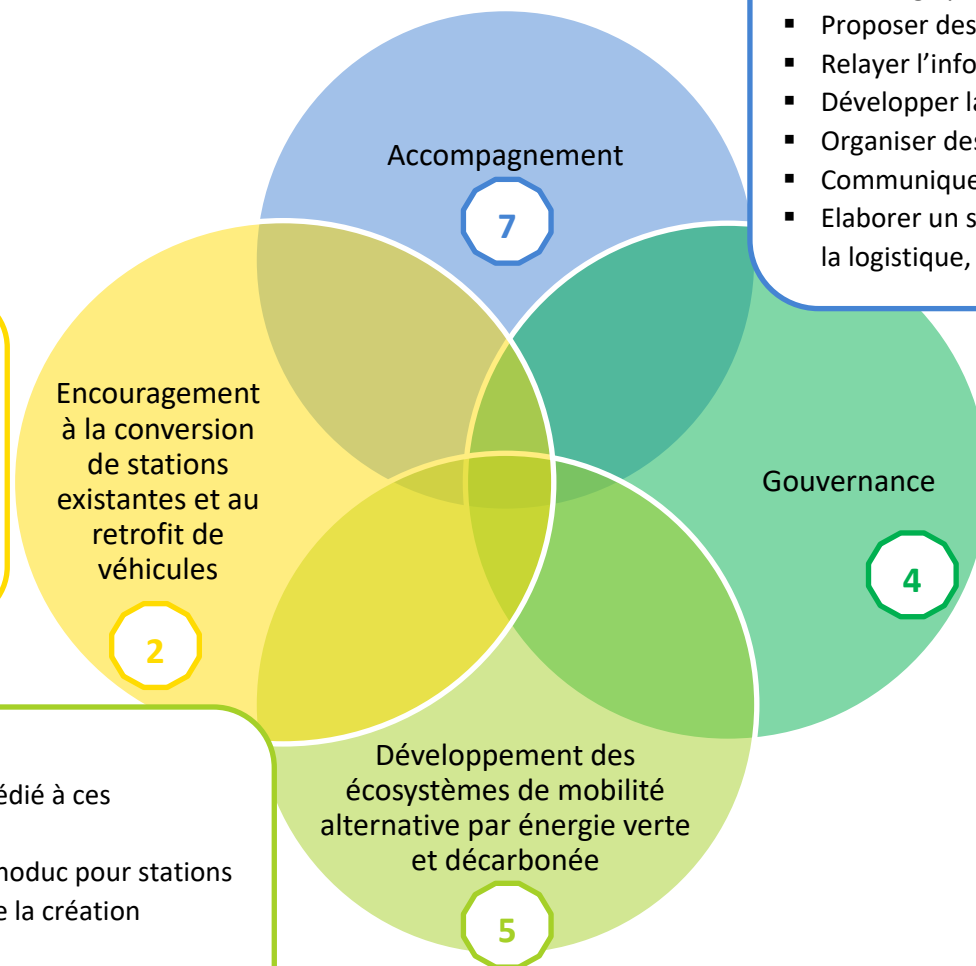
Proposer des
Relayer l'info
Développer la
Organiser des
Communique
Elaborer un s
la logistique,

Accompagnement

7

Encouragement à la conversion de stations existantes et au retrofit de véhicules

2

Gouvernance

4

Développement des écosystèmes de mobilité alternative par énergie verte et décarbonée

5

édié à ces

noduc pour stations
e la création